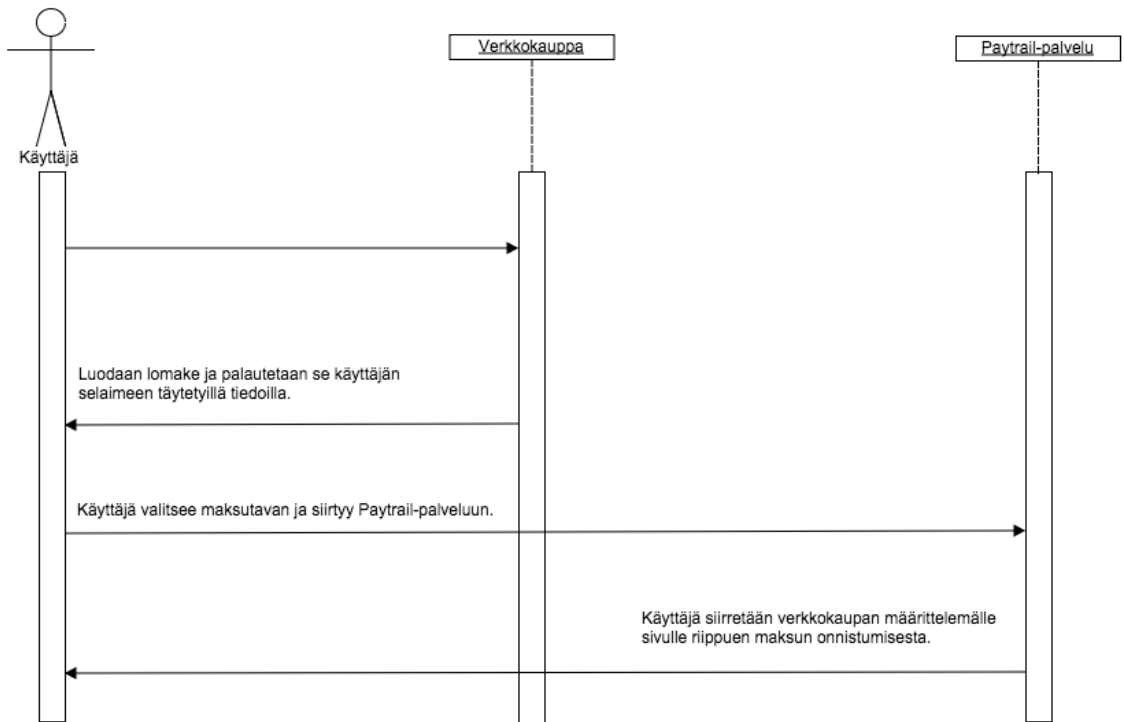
Käyttäjä

Verkkokauppa

Paytrail-palvelu

Luodaan lomake ja palautetaan se käyttäjän selaimeen täytetyillä tiedoilla.

Käyttäjä valitsee maksutavan ja siirtyy Paytrail-palveluun.

Käyttäjä siirretään verkkokaupan määrittelemälle sivulle riippuen maksun onnistumisesta.